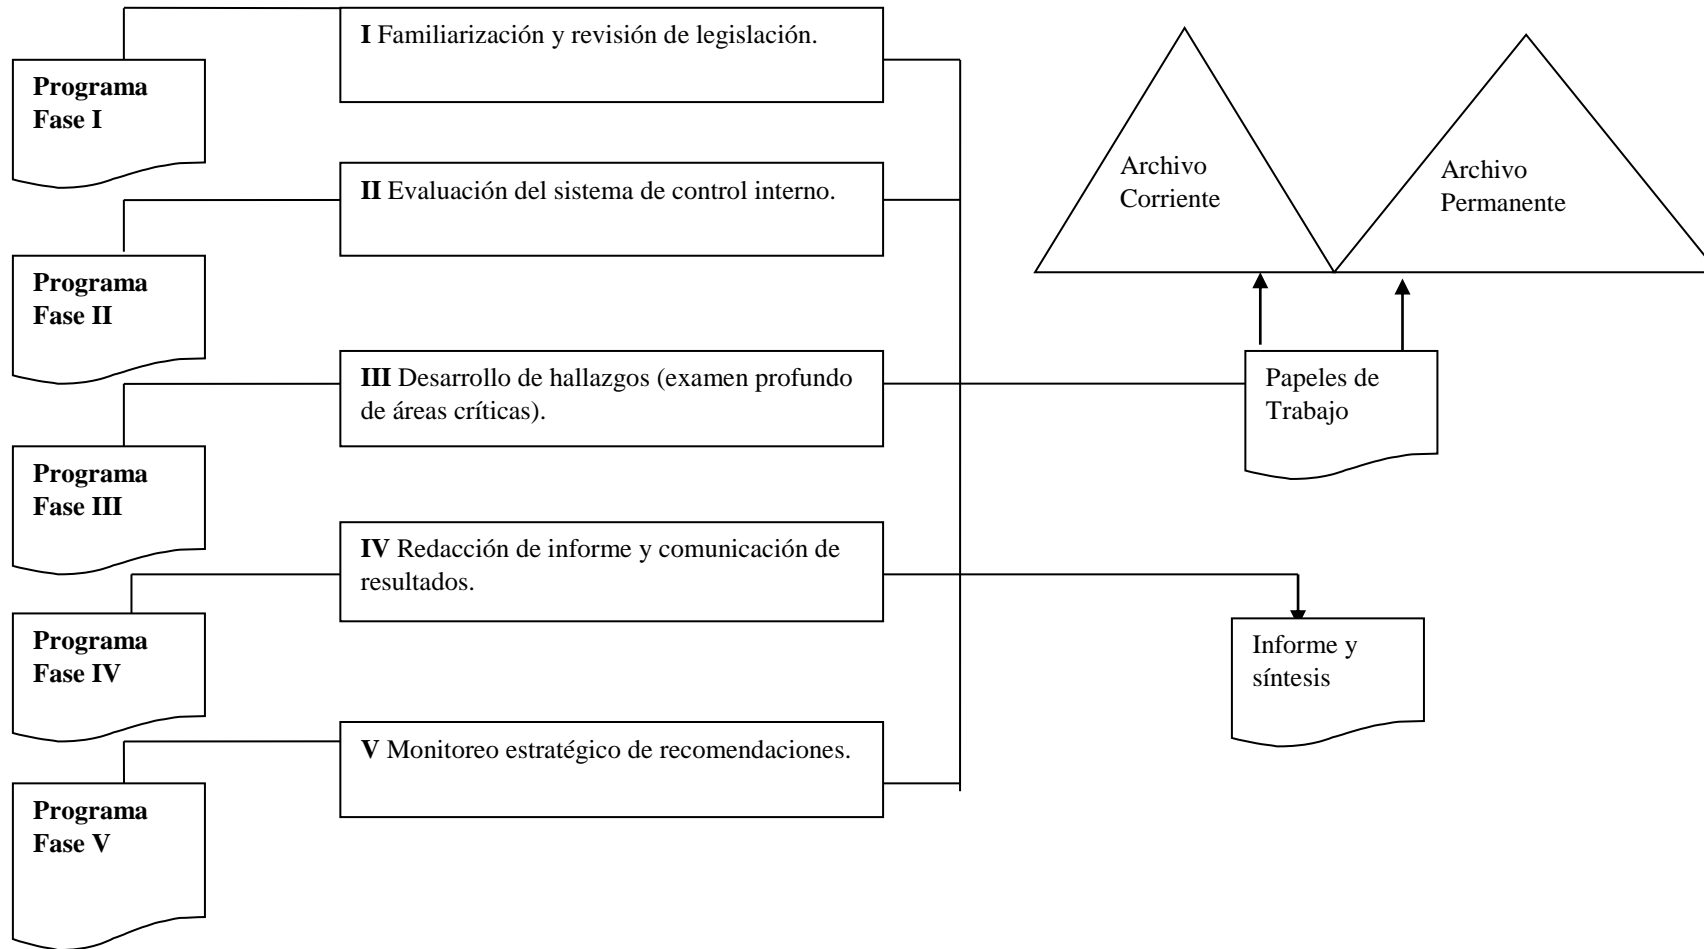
Programa Fase I

I Familiarización y revisión de legislación.

Programa Fase II

II Evaluación del sistema de control interno.

Programa Fase III

III Desarrollo de hallazgos (examen profundo de áreas críticas).

Programa Fase IV

IV Redacción de informe y comunicación de resultados.

Programa Fase V

V Monitoreo estratégico de recomendaciones.

Archivo Corriente

Archivo Permanente

Papeles de Trabajo

Informe y síntesis